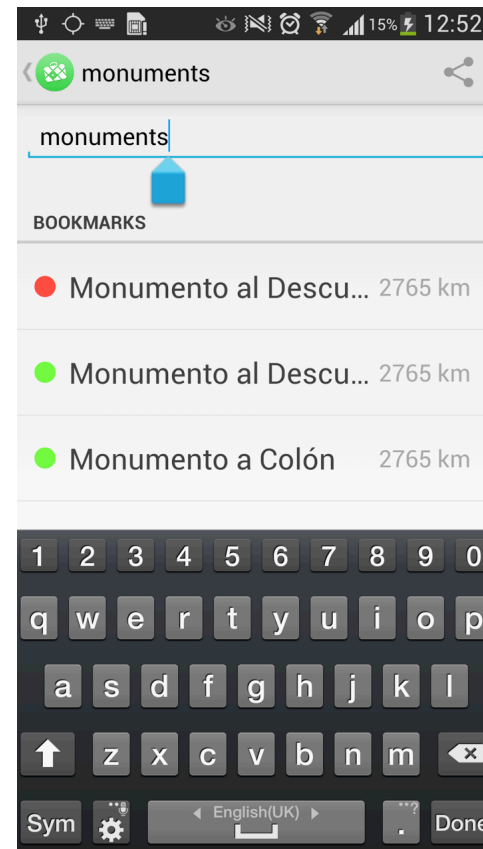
15% 12:52

monuments

monuments

BOOKMARKS

Monumento al Descu... 2765 km

Monumento al Descu... 2765 km

Monumento a Colón 2765 km

1 2 3 4 5 6 7 8 9 0

q w e r t y u i o p

a s d f g h j k l

z x c v b n m

Sym English(UK) . Done